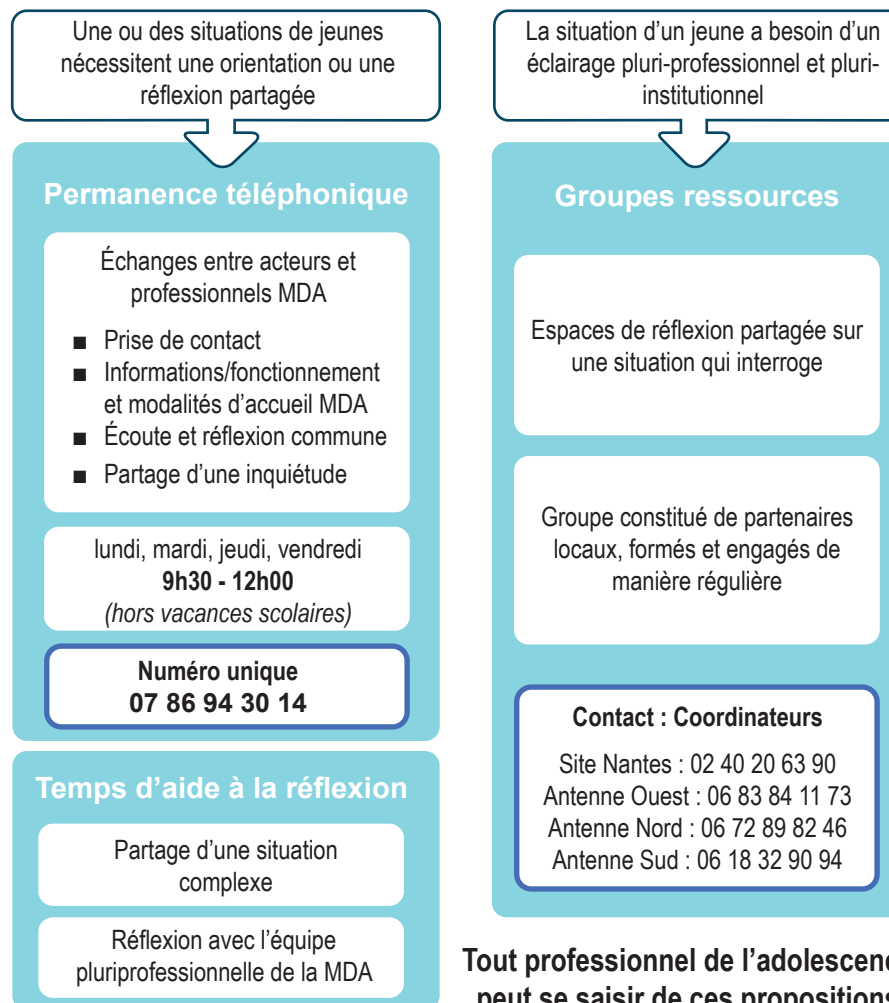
Une ou des situations de jeunes nécessitent une orientation ou une réflexion partagée

Permanence téléphonique

Échanges entre acteurs et professionnels MDA

■ Prise de contact
■ Informations/fonctionnement et modalités d'accueil MDA
■ Écoute et réflexion commune
■ Partage d'une inquiétude

lundi, mardi, jeudi, vendredi
**9h30 - 12h00**
*(hors vacances scolaires)*

**Numéro unique**
**07 86 94 30 14**

Temps d'aide à la réflexion

Partage d'une situation complexe

Réflexion avec l'équipe pluriprofessionnelle de la MDA

La situation d'un jeune a besoin d'un éclairage pluri-professionnel et pluri-institutionnel

Groupes ressources

Espaces de réflexion partagée sur une situation qui interroge

Groupe constitué de partenaires locaux, formés et engagés de manière régulière

**Contact : Coordinateurs**

Site Nantes : 02 40 20 63 90
Antenne Ouest : 06 83 84 11 73
Antenne Nord : 06 72 89 82 46
Antenne Sud : 06 18 32 90 94

**Tout professionnel de l'adolescen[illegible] peut se saisir de ces proposition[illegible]**